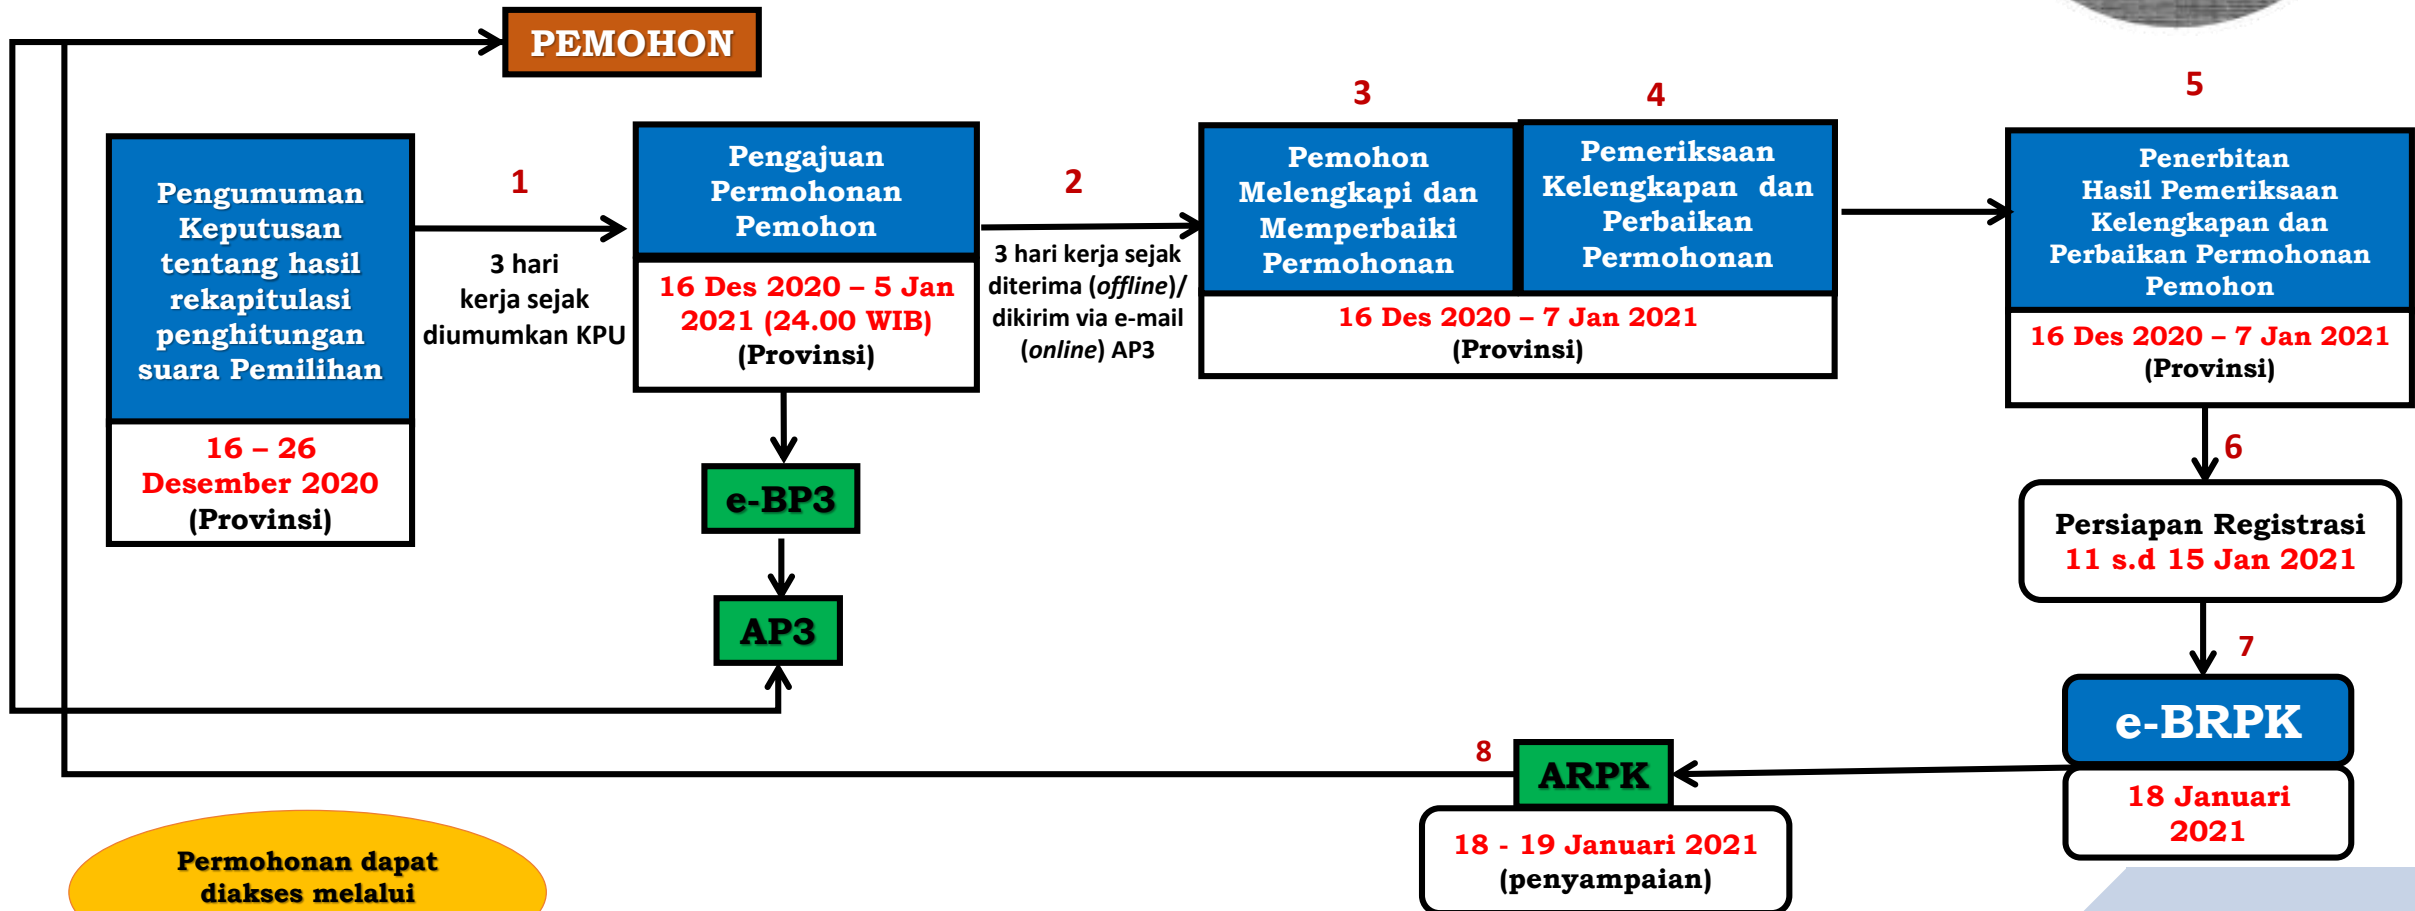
PEMOHON

Pengumuman Keputusan tentang hasil rekapitulasi penghitungan suara Pemilihan

16 – 26 Desember 2020 (Provinsi)

1

3 hari kerja sejak diumumkan KPU

Pengajuan Permohonan Pemohon

16 Des 2020 – 5 Jan 2021 (24.00 WIB) (Provinsi)

e-BP3

AP3

2

3 hari kerja sejak diterima (*offline*)/ dikirim via e-mail (*online*) AP3

3

Pemohon Melengkapi dan Memperbaiki Permohonan

4

Pemeriksaan Kelengkapan dan Perbaikan Permohonan

16 Des 2020 – 7 Jan 2021 (Provinsi)

5

Penerbitan Hasil Pemeriksaan Kelengkapan dan Perbaikan Permohonan Pemohon

16 Des 2020 – 7 Jan 2021 (Provinsi)

6

Persiapan Registrasi 11 s.d 15 Jan 2021

7

e-BRPK

18 Januari 2021

8

ARPK

18 - 19 Januari 2021 (penyampaian)

Permohonan dapat diakses melalui